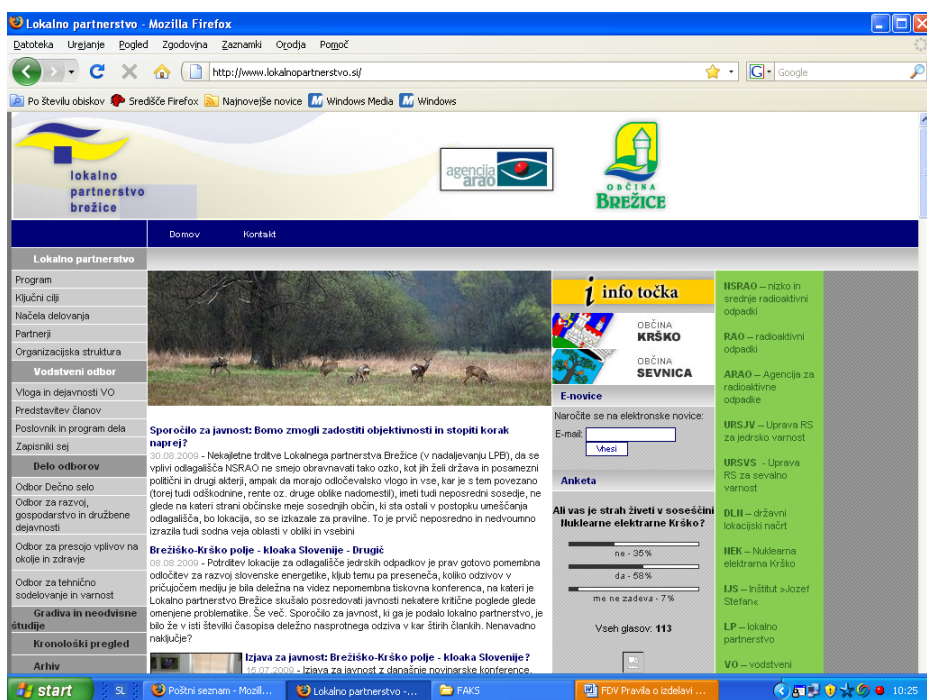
Lokalno partnerstvo - Mozilla Firefox

Datoteka Urejanje Pogled Zgodovina Zaznamki Orodja Pomoč

http://www.lokalnopartnerstvo.si/

Google

Po številu obiskov Središče Firefox Najnovejše novice Windows Media Windows

lokalno partnerstvo brežice

agencija arao

OBČINA BREŽICE

Domov Kontakt

Lokalno partnerstvo
Program
Ključni cilji
Načela delovanja
Partnerji
Organizacijska struktura
Vodstveni odbor
Vloga in dejavnosti VO
Predstavitev članov
Poslovnik in program dela
Zapisniki sej
Delo odborov
Odbor Dečno selo
Odbor za razvoj, gospodarstvo in družbene dejavnosti
Odbor za presojo vplivov na okolje in zdravje
Odbor za tehnično sodelovanje in varnost
Gradiva in neodvisne študije
Kronološki pregled
Arhiv

Sporočilo za javnost: Bomo zmogli zadostiti objektivnosti in stopiti korak naprej?
30.08.2009 - Nekajletne trditve Lokalnega partnerstva Brežice (v nadaljevanju LPB), da se vplivi odlagališča NSRAO ne smejo obravnavati tako ozko, kot jih želi država in posamezni politični in drugi akterji, ampak da morajo odločevalsko vlogo in vse, kar je s tem povezano (torej tudi odškodnine, rente oz. druge oblike nadomestil), imeti tudi neposredni sosedje, ne glede na kateri strani občinske meje sosednjih občin, ki sta ostali v postopku umeščanja odlagališča, bo lokacija, so se izkazale za pravilne. To je prvič neposredno in nedvoumno izrazila tudi sodna veja oblasti v obliki in vsebini

Brežiško-Krško polje - kloaka Slovenije - Drugič
08.08.2009 - Potrditev lokacije za odlagališče jedrskih odpadkov je prav gotovo pomembna odločitev za razvoj slovenske energetike, kljub temu pa preseneča, koliko odzivov v pričujočem mediju je bila deležna na videz nepomembna tiskovna konferenca, na kateri je Lokalno partnerstvo Brežice skušalo posredovati javnosti nekatere kritične poglede glede omenjene problematike. Še več. Sporočilo za javnost, ki ga je podalo lokalno partnerstvo, je bilo že v isti številki časopisa deležno nasprotnega odziva v kar štirih člankih. Nenavadno naključje?

Izjava za javnost: Brežiško-Krško polje - kloaka Slovenije?
15.07.2009 - Izjava za javnost z današnje novinarske konference.

info točka
OBČINA KRŠKO
OBČINA SEVNICA

E-novice
Naročite se na elektronske novice:
E-mail:
Vnesi

Anketa
Ali vas je strah živeti v sosešćini Nuklearne elektrarne Krško?
ne - 35%
da - 58%
me ne zadeva - 7%
Vseh glasov: 113

NSRAO – nizko in srednje radioaktivni odpadki
RAO – radioaktivni odpadki
ARAO – Agencija za radioaktivne odpadke
URSJV – Uprava RS za jedrsko varnost
URSVS – Uprava RS za sevalno varnost
DLN – državni lokacijski načrt
NEK – Nuklearna elektrarna Krško
IJS – Inštitut »Jozef Stefan«
LP – lokalno partnerstvo
VO – vodstveni

start SL Poštni seznam - Mozil... Lokalno partnerstvo -... FAKS FDV Pravila o izdelavi ... 10:25